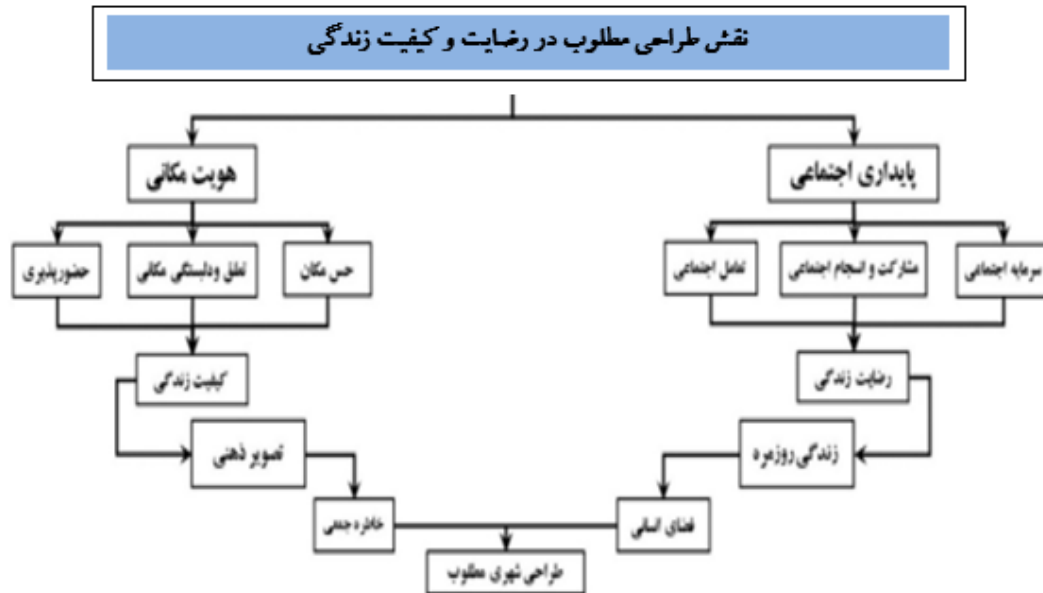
نقش طراحی مطلوب در رضایت و کیفیت زندگی

پایداری اجتماعی

هویت مکانی

سرمایه اجتماعی

مشارکت و انسجام اجتماعی

تعامل اجتماعی

حس مکان

تعلق ودلبستگی مکانی

حضورپذیری

رضایت زندگی

کیفیت زندگی

زندگی روزمره

تصویر ذهنی

فضای انسانی

خاطره جمعی

طراحی شهری مطلوب